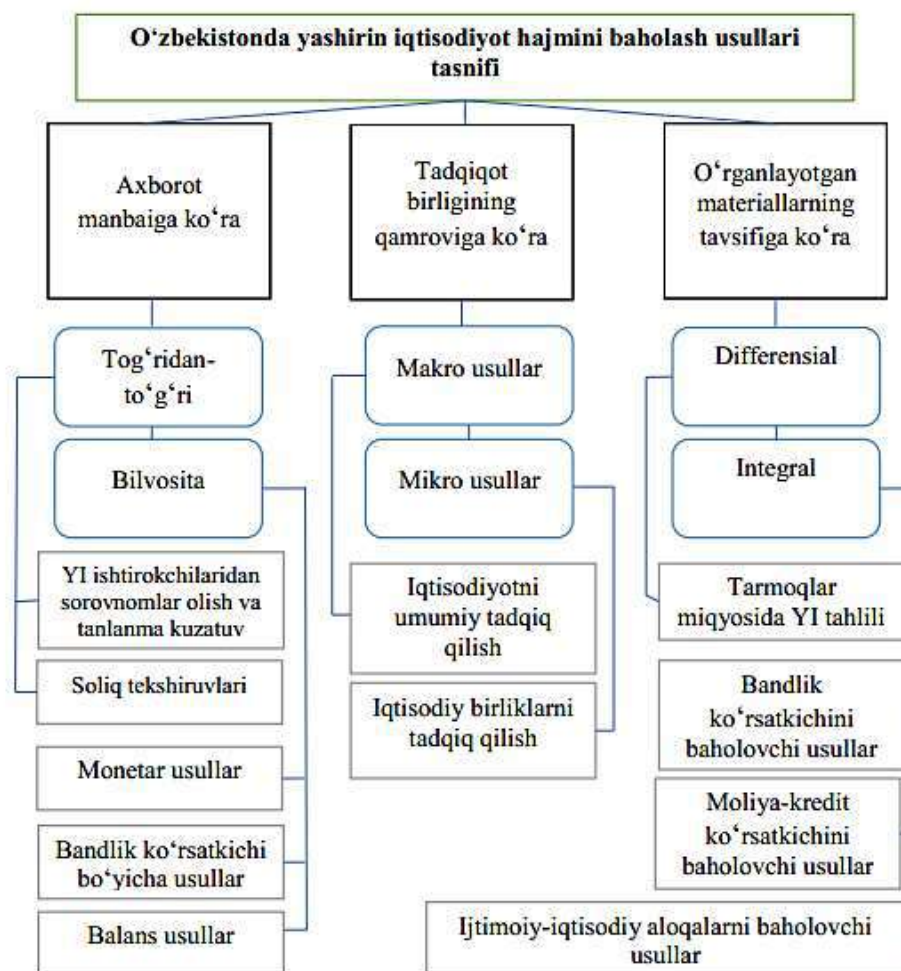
O‘zbekistonda yashirin iqtisodiyot hajmini baholash usullari tasnifi

Axborot manbaiga ko‘ra

Tadqiqot birligining qamroviga ko‘ra

O‘rganlayotgan materiallarning tavsifiga ko‘ra

Tog‘ridan-to‘g‘ri

Bilvosita

Makro usullar

Mikro usullar

Differensial

Integral

YI ishtirokchilaridan sorovnomlar olish va tanlanma kuzatuv

Soliq tekshiruvlari

Monetar usullar

Bandlik ko‘rsatkichi bo‘yicha usullar

Balans usullar

Iqtisodiyotni umumiy tadqiq qilish

Iqtisodiy birliklarni tadqiq qilish

Tarmoqlar miqyosida YI tahlili

Bandlik ko‘rsatkichini baholovchi usullar

Moliya-kredit ko‘rsatkichini baholovchi usullar

Ijtimoiy-iqtisodiy aloqalarni baholovchi usullar